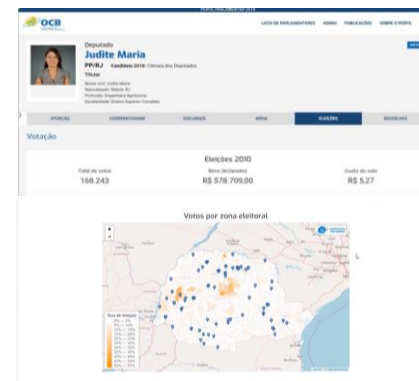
OCB

LISTA DE PARLAMENTARES ADMIN PUBLICAÇÕES SOBRE O PERFIL

Deputado
Judite Maria
PP/RJ Candidato 2018: Câmara dos Deputados
Titular

Nome civil: Judite Maria
Naturalidade: Niterói, RJ
Profissão: Engenheira Agrônoma
Escolaridade: Ensino Superior Completo

ATUAÇÃO COOPERATIVISMO DISCURSOS MÍDIA ELEIÇÕES REDES/LINKS

Votação

Eleições 2010

| Total de votos | Bens declarados | Custo do voto |
|---|---|---|
| 168.243 | R$ 578.709,00 | R$ 5,27 |

Votos por zona eleitoral

+
-

Taxa de Votação
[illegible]